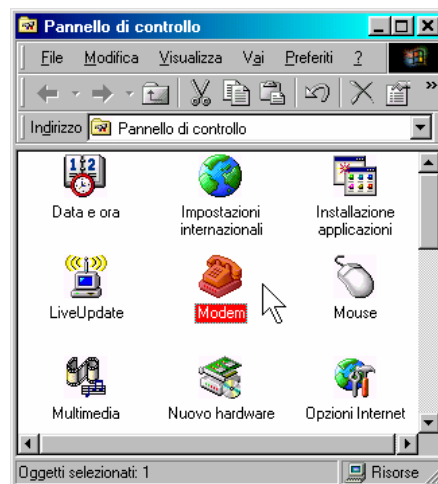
Pannello di controllo

File Modifica Visualizza Vai Preferiti ?

Indirizzo Pannello di controllo

Data e ora
Impostazioni internazionali
Installazione applicazioni
LiveUpdate
Modem
Mouse
Multimedia
Nuovo hardware
Opzioni Internet

Oggetti selezionati: 1
Risorse